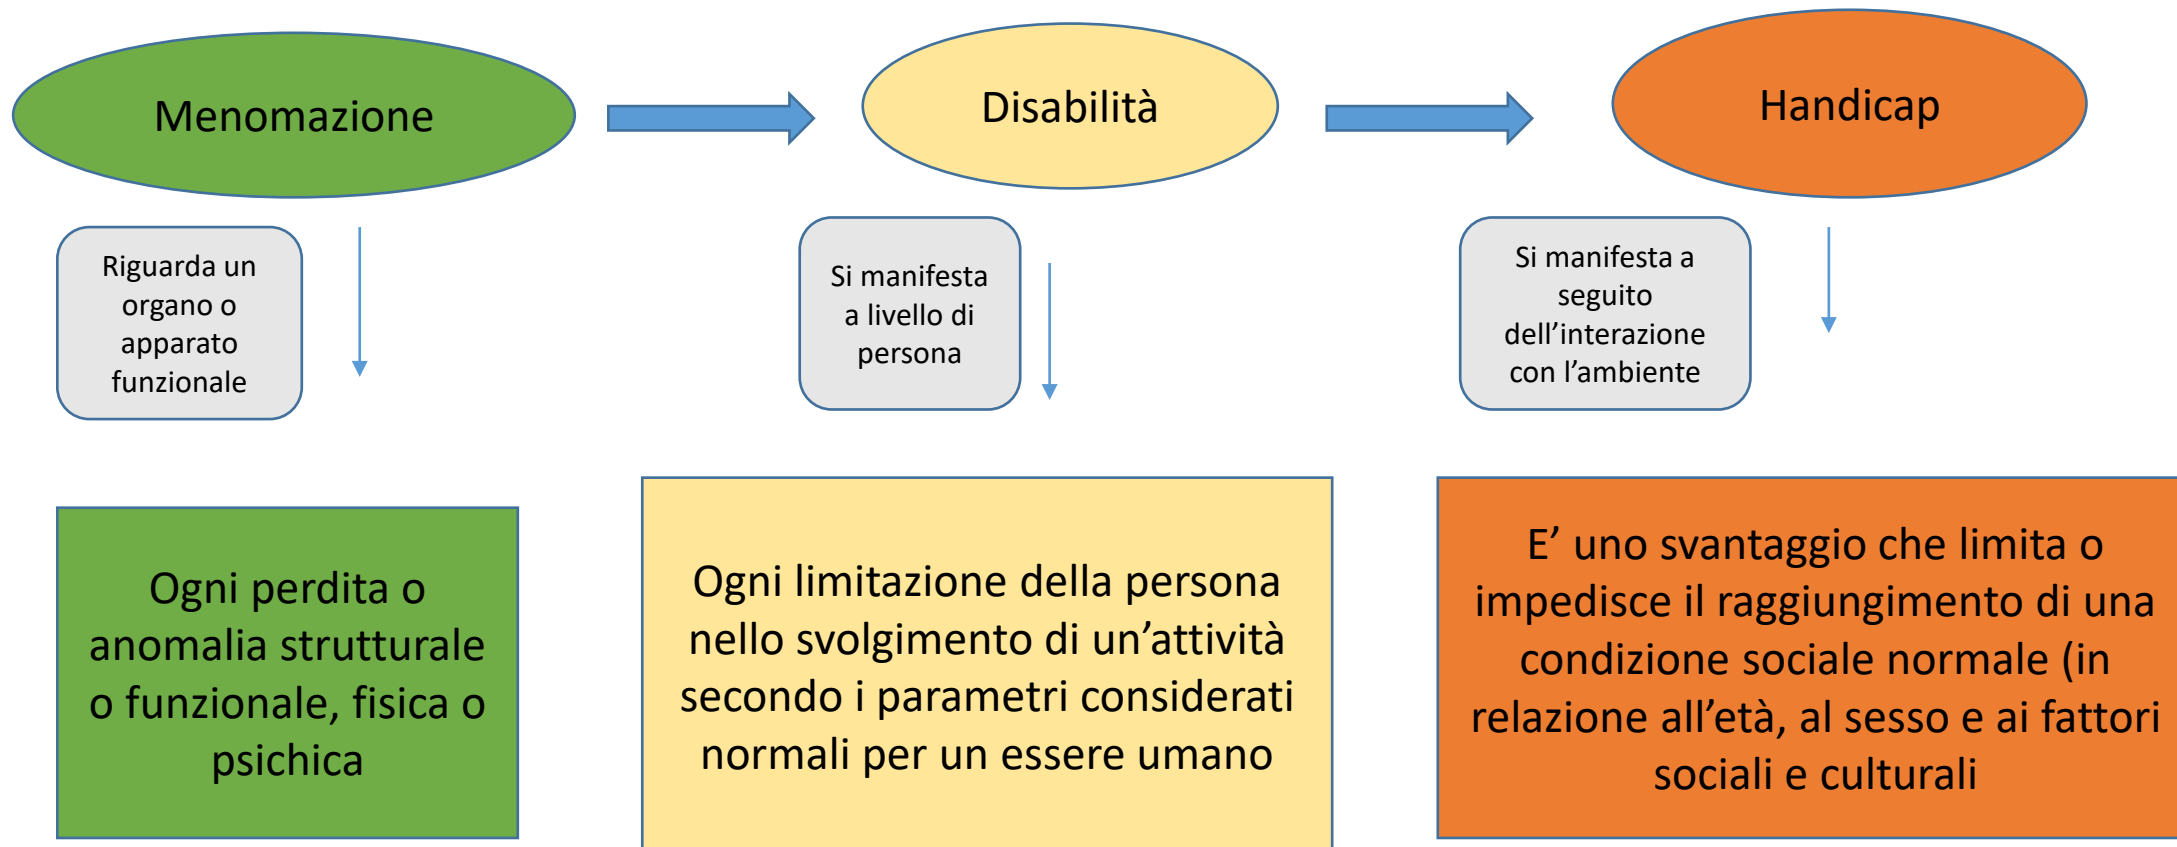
Menomazione

Disabilità

Handicap

Riguarda un organo o apparato funzionale

Si manifesta a livello di persona

Si manifesta a seguito dell’interazione con l’ambiente

Ogni perdita o anomalia strutturale o funzionale, fisica o psichica

Ogni limitazione della persona nello svolgimento di un’attività secondo i parametri considerati normali per un essere umano

E’ uno svantaggio che limita o impedisce il raggiungimento di una condizione sociale normale (in relazione all’età, al sesso e ai fattori sociali e culturali